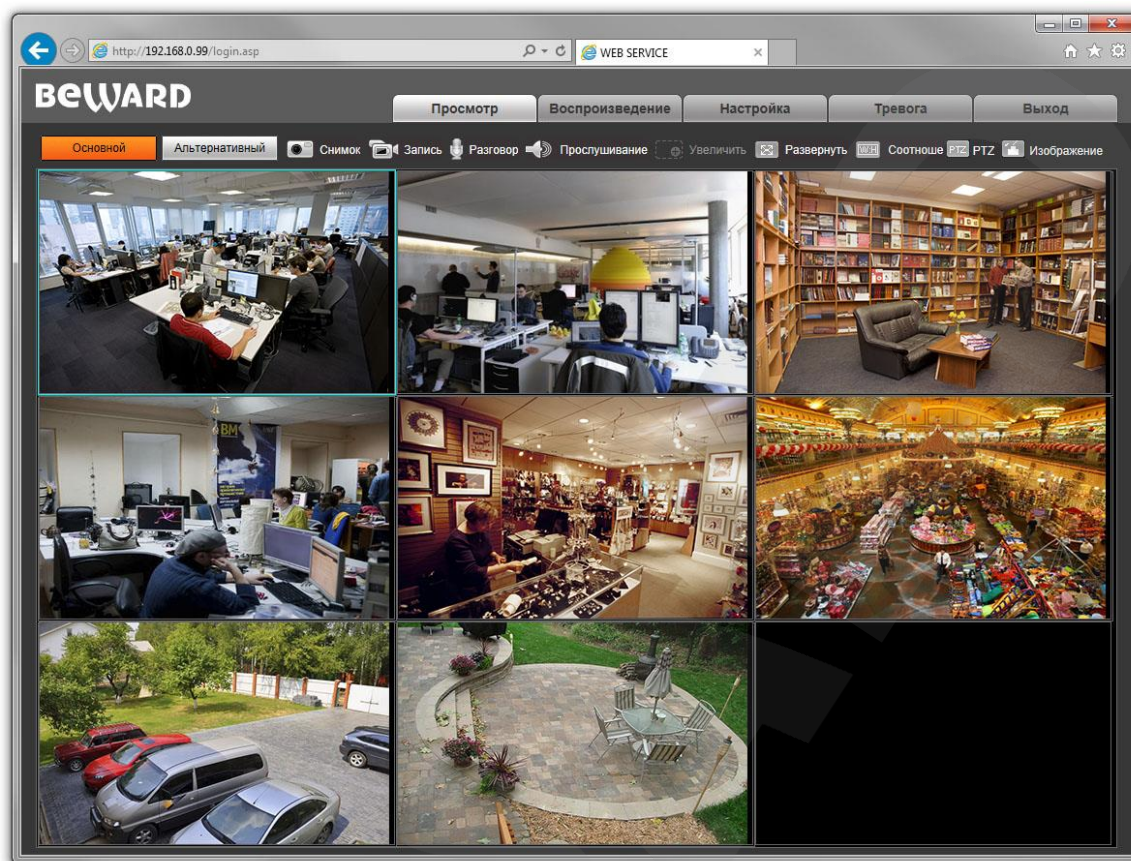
http://192.168.0.99/login.asp

WEB SERVICE

BEWARD

Просмотр | Воспроизведение | Настройка | Тревога | Выход

Основной | Альтернативный | Снимок | Запись | Разговор | Прослушивание | Увеличить | Развернуть | Соотноше | PTZ | Изображение

BM